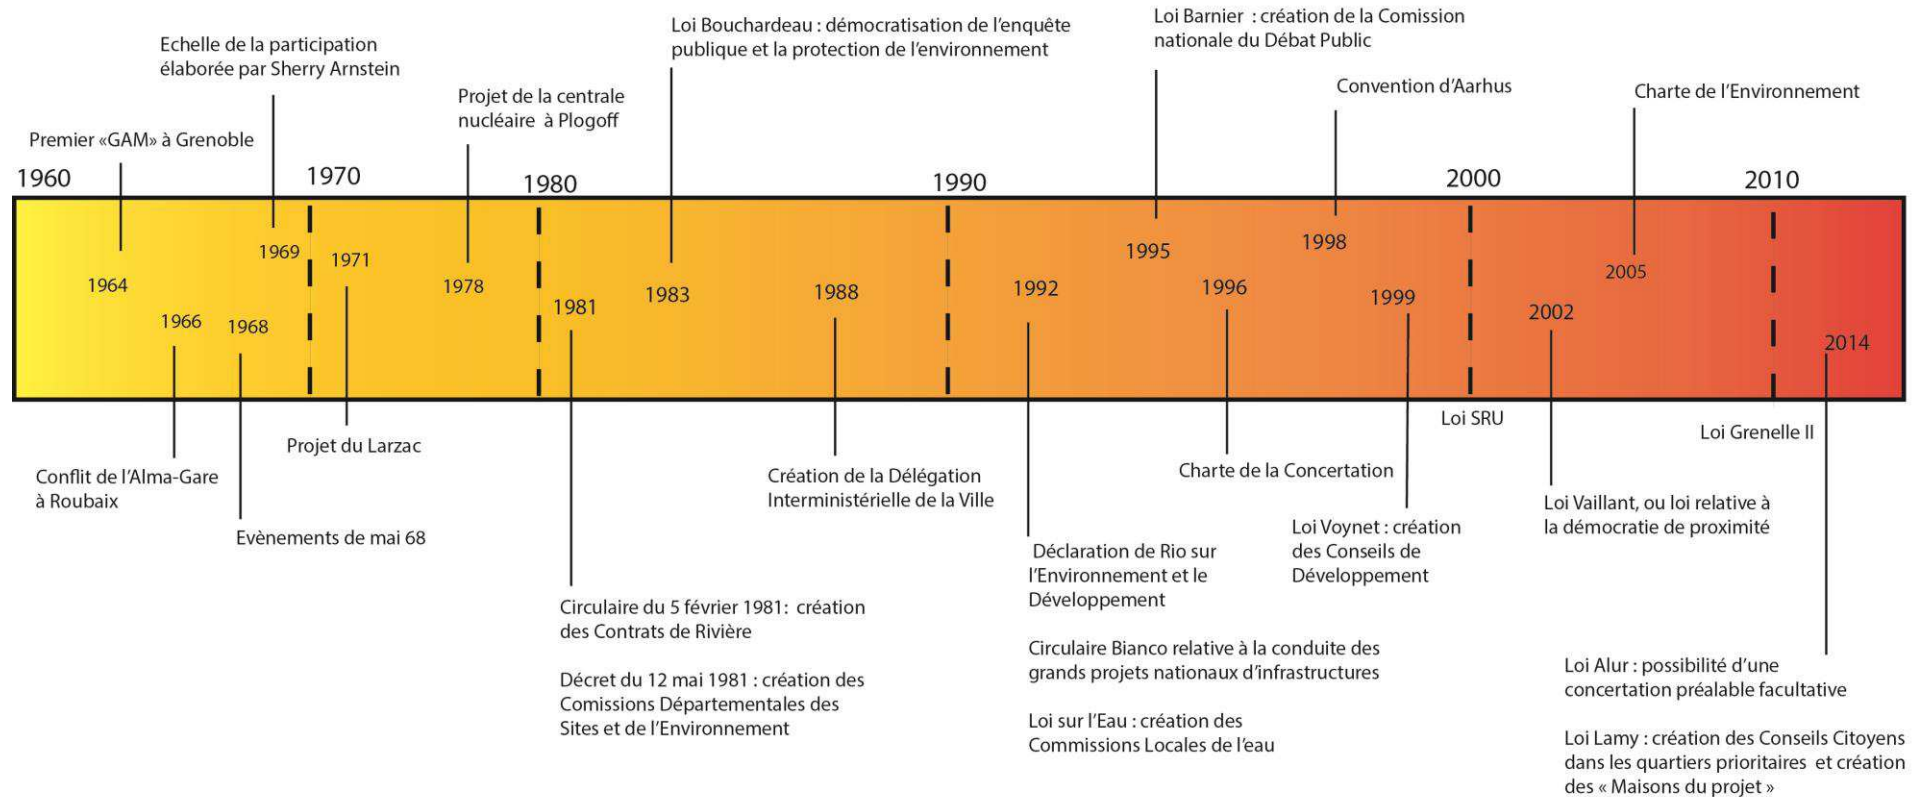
Loi Bouchardeau : démocratisation de l'enquête publique et la protection de l'environnement

Loi Barnier : création de la Comission nationale du Débat Public

Echelle de la participation élaborée par Sherry Arnstein

Projet de la centrale nucléaire à Plogoff

Convention d'Aarhus

Charte de l'Environnement

Premier «GAM» à Grenoble

1960

1970

1980

1990

2000

2010

1969

1971

1978

1995

1998

2005

1964

1983

1988

1992

1996

1999

1966

1968

1981

2002

2014

Loi SRU

Loi Grenelle II

Projet du Larzac

Conflit de l'Alma-Gare à Roubaix

Evènements de mai 68

Création de la Délégation Interministérielle de la Ville

Charte de la Concertation

Loi Vaillant, ou loi relative à la démocratie de proximité

Loi Voynet : création des Conseils de Développement

Déclaration de Rio sur l'Environnement et le Développement

Circulaire du 5 février 1981: création des Contrats de Rivière

Décret du 12 mai 1981 : création des Comissions Départementales des Sites et de l'Environnement

Circulaire Bianco relative à la conduite des grands projets nationaux d'infrastructures

Loi sur l'Eau : création des Commissions Locales de l'eau

Loi Alur : possibilité d'une concertation préalable facultative

Loi Lamy : création des Conseils Citoyens dans les quartiers prioritaires et création des « Maisons du projet »